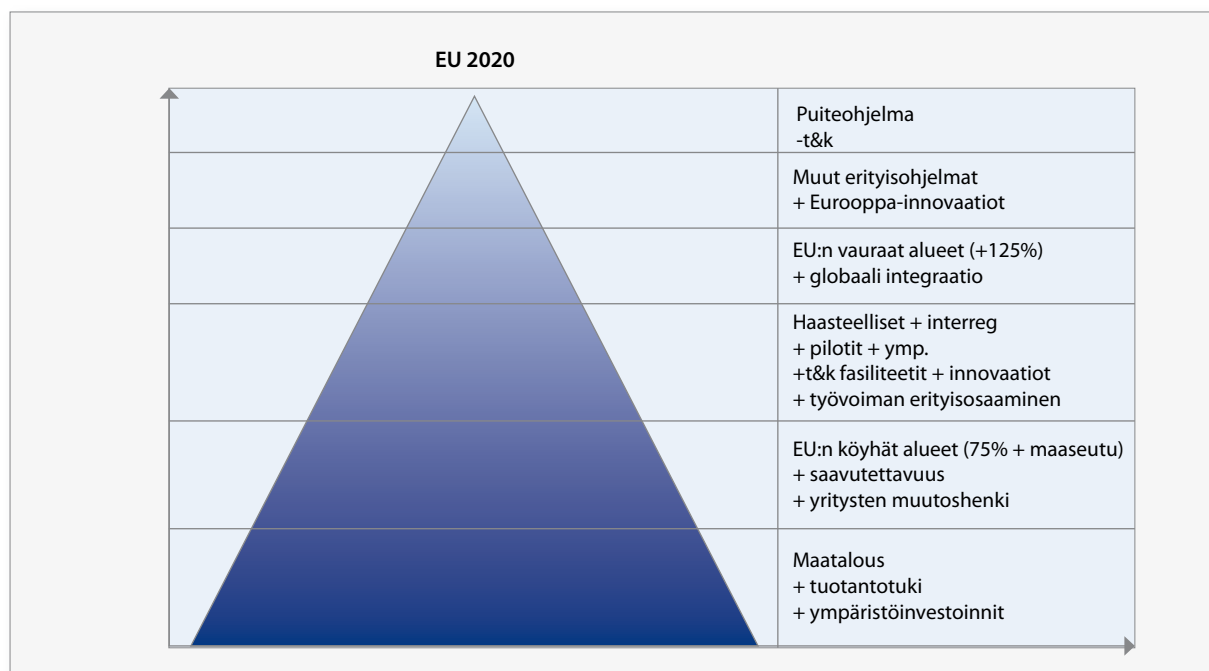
EU 2020

Puiteohjelma
-t&k

Muut erityisohjelmat
+ Eurooppa-innovaatiot

EU:n vauraat alueet (+125%)
+ globaali integraatio

Haasteelliset + interreg
+ pilotit + ymp.
+t&k fasiliteetit + innovaatiot
+ työvoiman erityisosaaminen

EU:n köyhät alueet (75% + maaseutu)
+ saavutettavuus
+ yritysten muutoshenki

Maatalous
+ tuotantotuki
+ ympäristöinvestoinnit